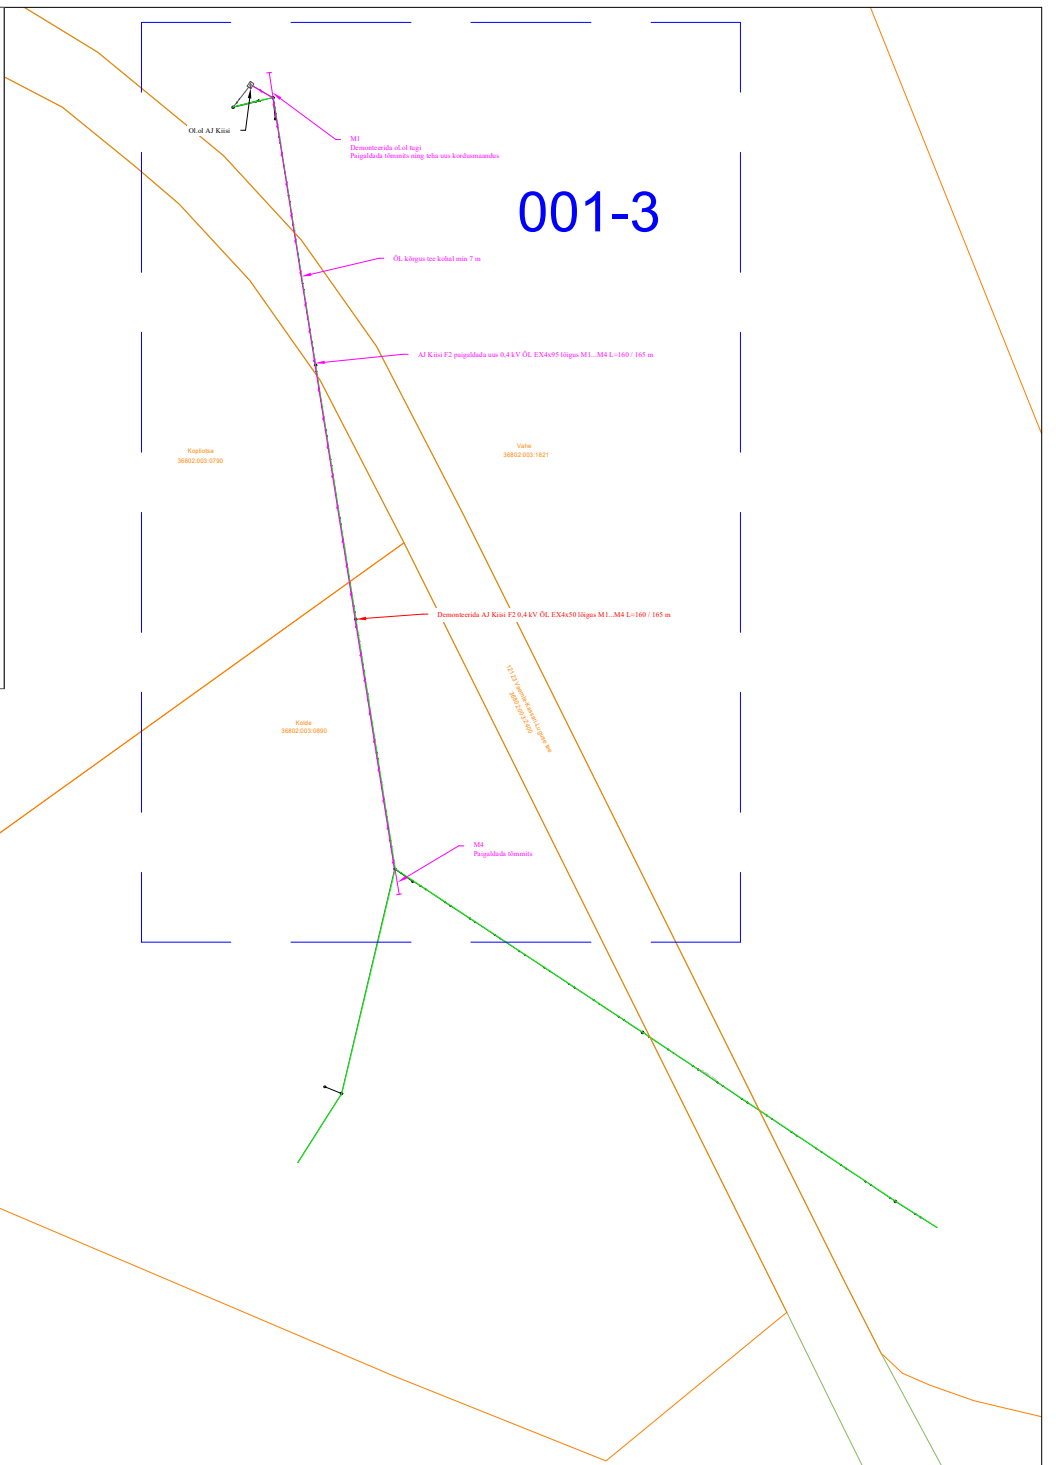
OLol AJ Kiisi

M1
Demonteerida ol.ol tugi
Paigaldada tõmmits ning teha uus kordusmaandus

001-3

ÕL kõrgus tee kohal min 7 m

AJ Kiisi F2 paigaldada uus 0,4 kV ÕL EX4x95 lõigus M1...M4 L=160 / 165 m

Kopliotsa
36802:003:0730

Vahe
36802:003:1621

Demonteerida AJ Kiisi F2 0,4 kV ÕL EX4x50 lõigus M1...M4 L=160 / 165 m

Kolde
36802:003:0890

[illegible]
36802:003:1400

M4
Paigaldada tõmmits